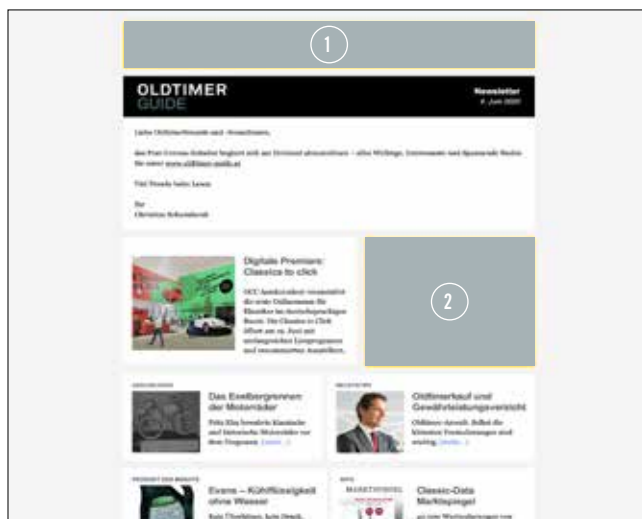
1

OLDTIMER
GUIDE

Newsletter
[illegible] Juni 2020

Liebe Oldtimerfreunde und -freundinnen,

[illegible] www.oldtimer-guide.at

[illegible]

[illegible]
Christian Schacherreiter

Digitale Premiere: Classics to click

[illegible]

2

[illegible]

Das Eselbergrennen der Motorräder

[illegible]

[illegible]

Oldtimerkauf und Gewährleistungsverzicht

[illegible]

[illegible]

Evans – Kühlflüssigkeit ohne Wasser

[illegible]

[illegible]

Classic-Data Marktspiegel

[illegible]